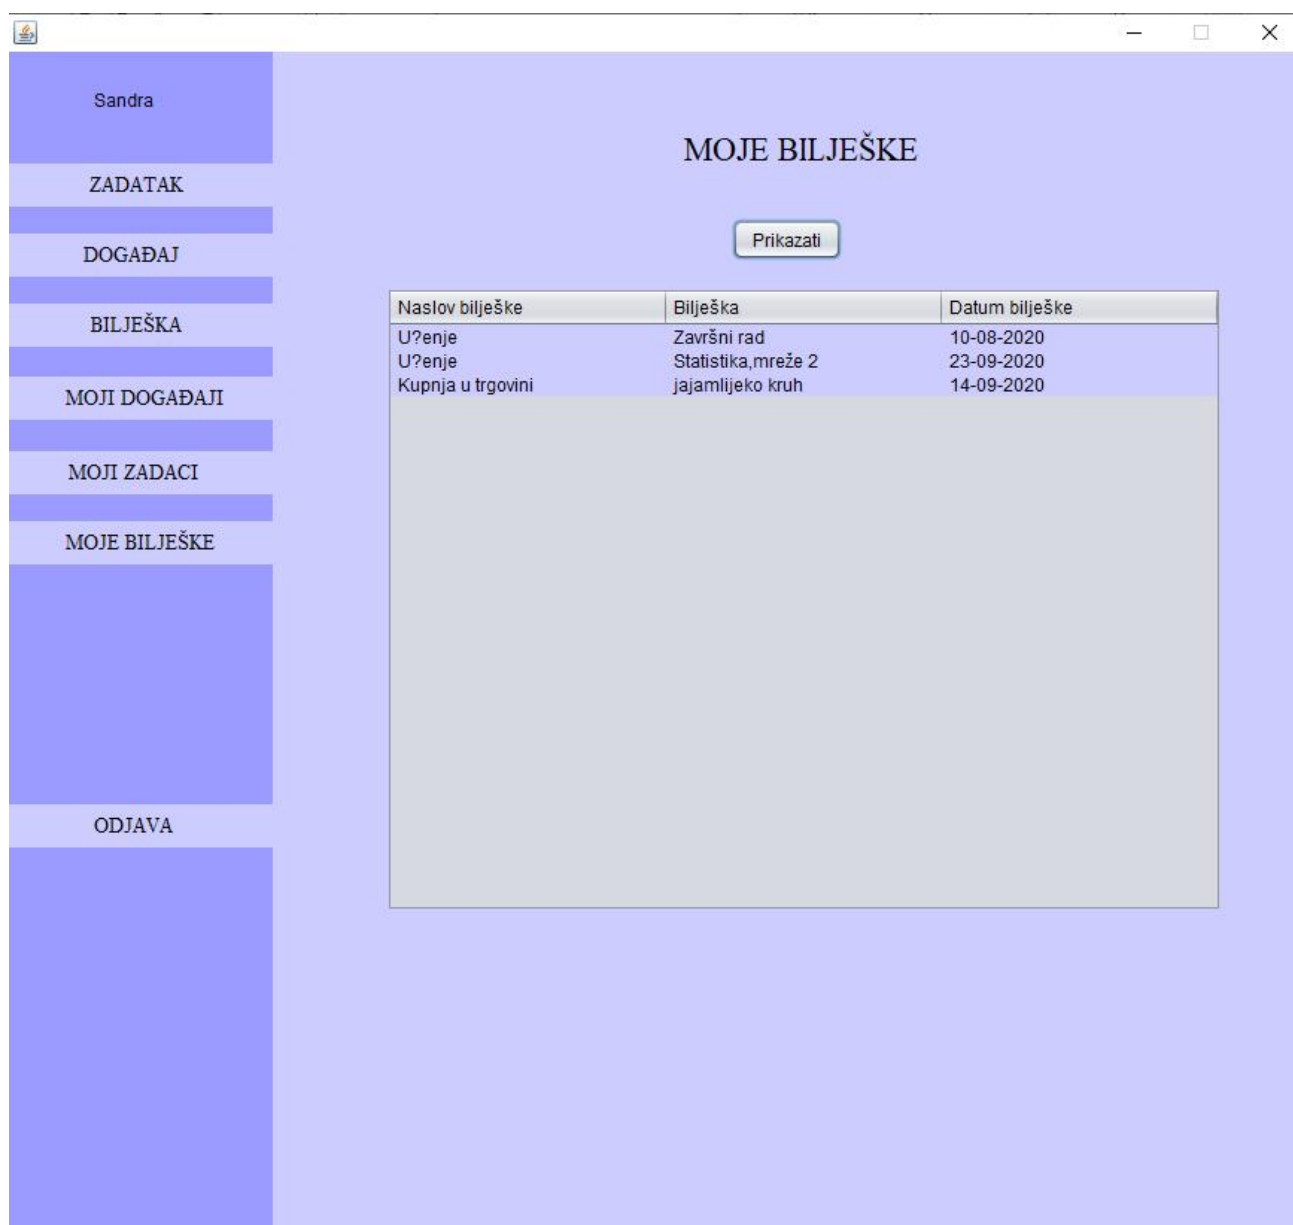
Sandra

ZADATAK

DOGAĐAJ

BILJEŠKA

MOJI DOGAĐAJI

MOJI ZADACI

MOJE BILJEŠKE

ODJAVA

MOJE BILJEŠKE

Prikazati

| Naslov bilješke | Bilješka | Datum bilješke |
|---|---|---|
| U?enje | Završni rad | 10-08-2020 |
| U?enje | Statistika,mreže 2 | 23-09-2020 |
| Kupnja u trgovini | jajamlijeko kruh | 14-09-2020 |